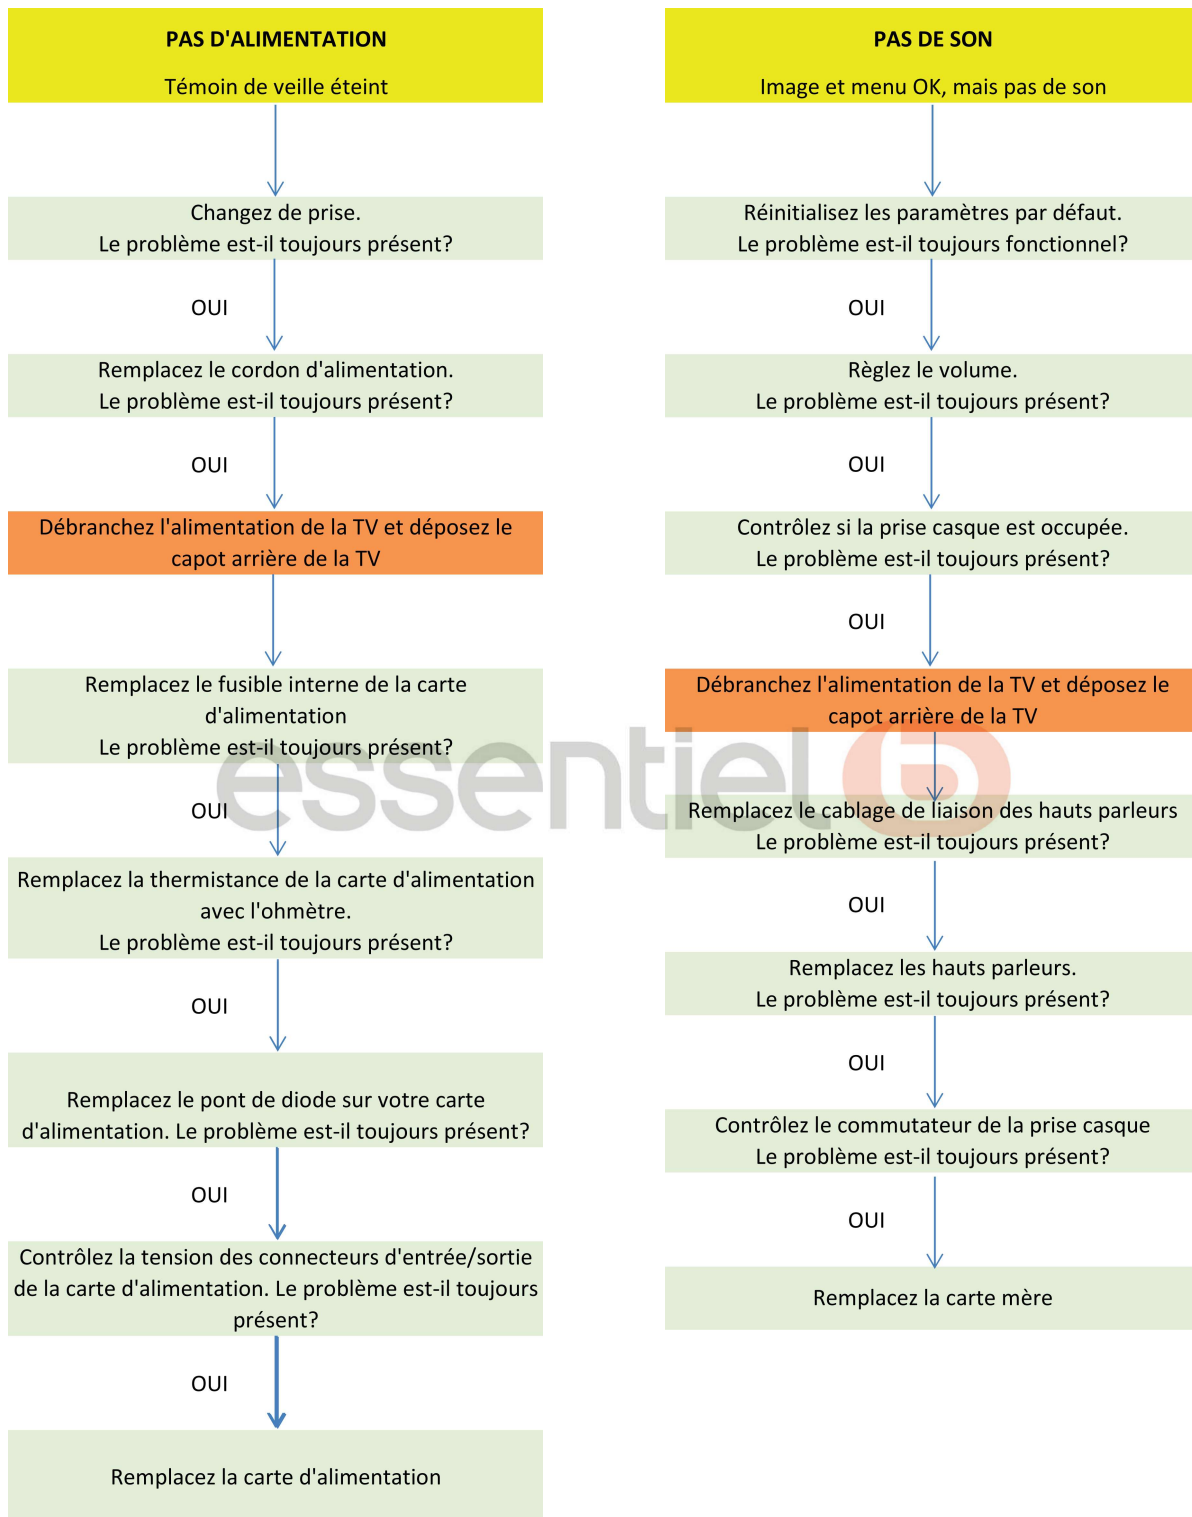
PAS D'ALIMENTATION

Témoin de veille éteint

Changez de prise.
Le problème est-il toujours présent?

OUI

Remplacez le cordon d'alimentation.
Le problème est-il toujours présent?

OUI

Débranchez l'alimentation de la TV et déposez le capot arrière de la TV

Remplacez le fusible interne de la carte d'alimentation
Le problème est-il toujours présent?

OUI

Remplacez la thermistance de la carte d'alimentation avec l'ohmètre.
Le problème est-il toujours présent?

OUI

Remplacez le pont de diode sur votre carte d'alimentation. Le problème est-il toujours présent?

OUI

Contrôlez la tension des connecteurs d'entrée/sortie de la carte d'alimentation. Le problème est-il toujours présent?

OUI

Remplacez la carte d'alimentation

PAS DE SON

Image et menu OK, mais pas de son

Réinitialisez les paramètres par défaut.
Le problème est-il toujours fonctionnel?

OUI

Règlez le volume.
Le problème est-il toujours présent?

OUI

Contrôlez si la prise casque est occupée.
Le problème est-il toujours présent?

OUI

Débranchez l'alimentation de la TV et déposez le capot arrière de la TV

Remplacez le cablage de liaison des hauts parleurs
Le problème est-il toujours présent?

OUI

Remplacez les hauts parleurs.
Le problème est-il toujours présent?

OUI

Contrôlez le commutateur de la prise casque
Le problème est-il toujours présent?

OUI

Remplacez la carte mère

essentiel